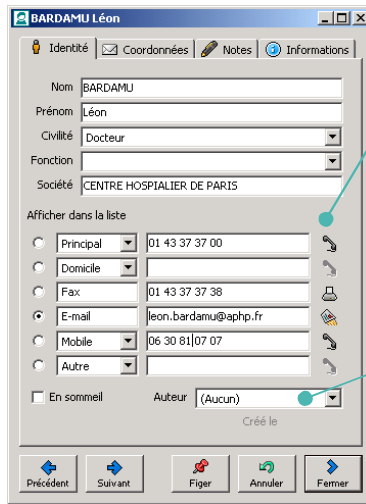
BARDAMU Léon

Identité | Coordonnées | Notes | Informations

Nom BARDAMU
Prénom Léon
Civilité Docteur
Fonction
Société CENTRE HOSPIALIER DE PARIS

Afficher dans la liste

| | | |
|---|---|---|
| Principal | 01 43 37 37 00 | |
| Domicile | | |
| Fax | 01 43 37 37 38 | |
| E-mail | leon.bardamu@aphp.fr | |
| Mobile | 06 30 81 07 07 | |
| Autre | | |

En sommeil  Auteur (Aucun)

Créé le

Précédent  Suivant  Figer  Annuler  Fermer